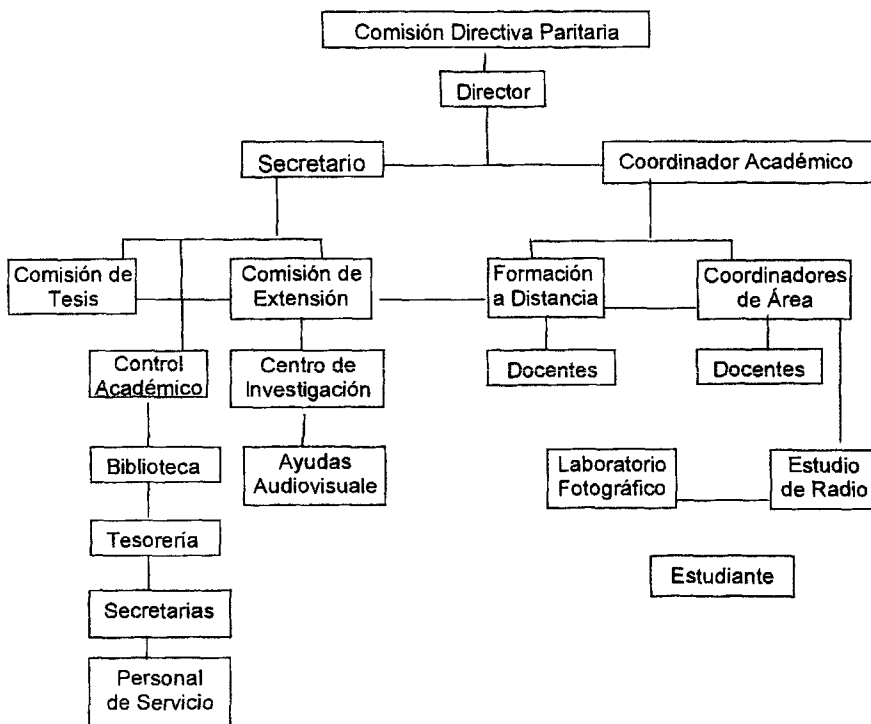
Comisión Directiva Paritaria

Director

Secretario

Coordinador Académico

Comisión de Tesis

Comisión de Extensión

Formación a Distancia

Coordinadores de Área

Control Académico

Centro de Investigación

Docentes

Docentes

Biblioteca

Ayudas Audiovisuale

Laboratorio Fotográfico

Estudio de Radio

Tesoreria

Estudiante

Secretarias

Personal de Servicio